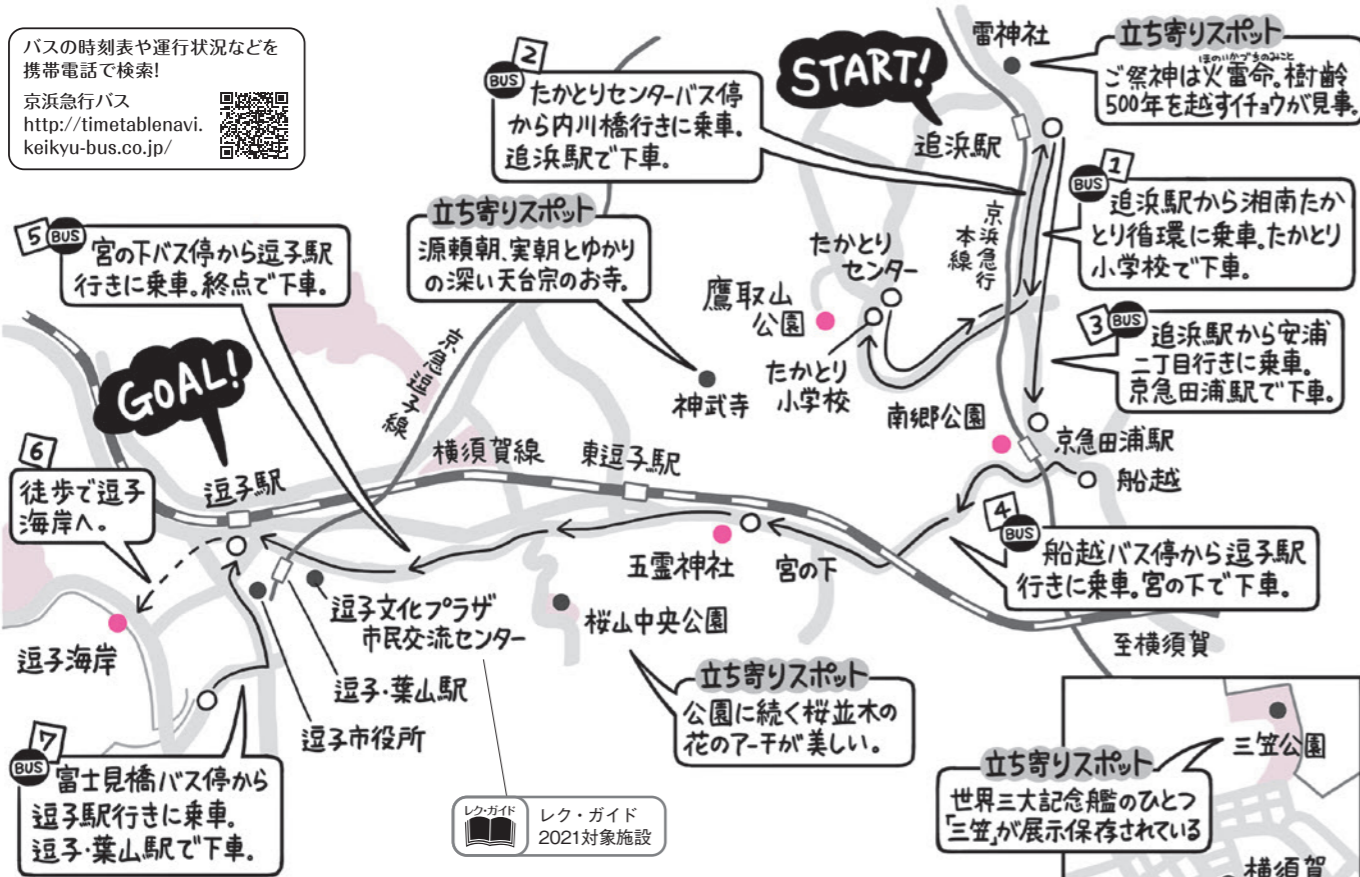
バスの時刻表や運行状況などを携帯電話で検索!
京浜急行バス
http://timetablenavi.keikyu-bus.co.jp/

2 BUS
たかとりセンターバス停から内川橋行きに乗車。追浜駅で下車。

START!

雷神社

立ち寄りスポット
ご祭神は火雷命。樹齢500年を越すイチョウが見事。

追浜駅

1 BUS
追浜駅から湘南たかとり循環に乗車。たかとり小学校で下車。

京浜急行本線

5 BUS
宮の下バス停から逗子駅行きに乗車。終点で下車。

立ち寄りスポット
源頼朝、実朝とゆかりの深い天台宗のお寺。

たかとりセンター

鷹取山公園

たかとり小学校

3 BUS
追浜駅から安浦二丁目行きに乗車。京急田浦駅で下車。

京急逗子線

GOAL!

神武寺

南郷公園

京急田浦駅

船越

6
徒歩で逗子海岸へ。

横須賀線

東逗子駅

逗子駅

4 BUS
船越バス停から逗子駅行きに乗車。宮の下で下車。

五霊神社

宮の下

逗子海岸

逗子文化プラザ市民交流センター

桜山中央公園

至横須賀

逗子・葉山駅

立ち寄りスポット
公園に続く桜並木の花のアーチが美しい。

三笠公園

逗子市役所

7 BUS
富士見橋バス停から逗子駅行きに乗車。逗子・葉山駅で下車。

レク・ガイド
レク・ガイド 2021対象施設

立ち寄りスポット
世界三大記念艦のひとつ「三笠」が展示保存されている

横須賀